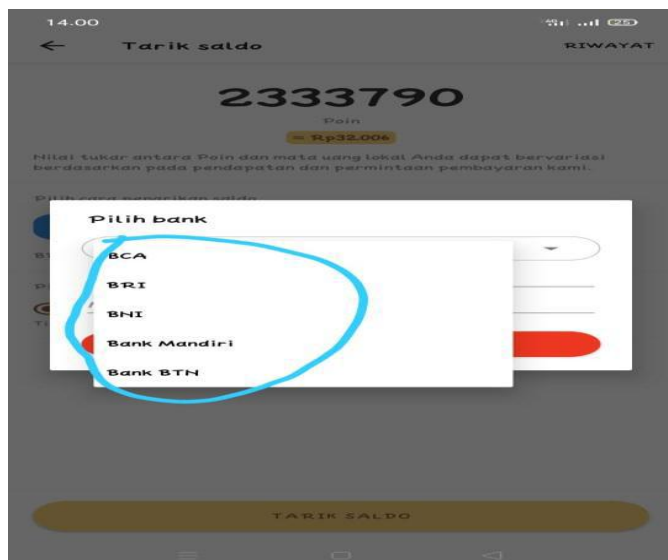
14.00

Tarik saldo

RIWAYAT

2333790

Poin

≈ Rp32.006

Nilai tukar antara Poin dan mata uang lokal Anda dapat bervariasi berdasarkan pada pendapatan dan permintaan pembayaran kami.

Pilih cara penarikan saldo

Pilih bank

BCA

BRI

BNI

Bank Mandiri

Bank BTN

TARIK SALDO